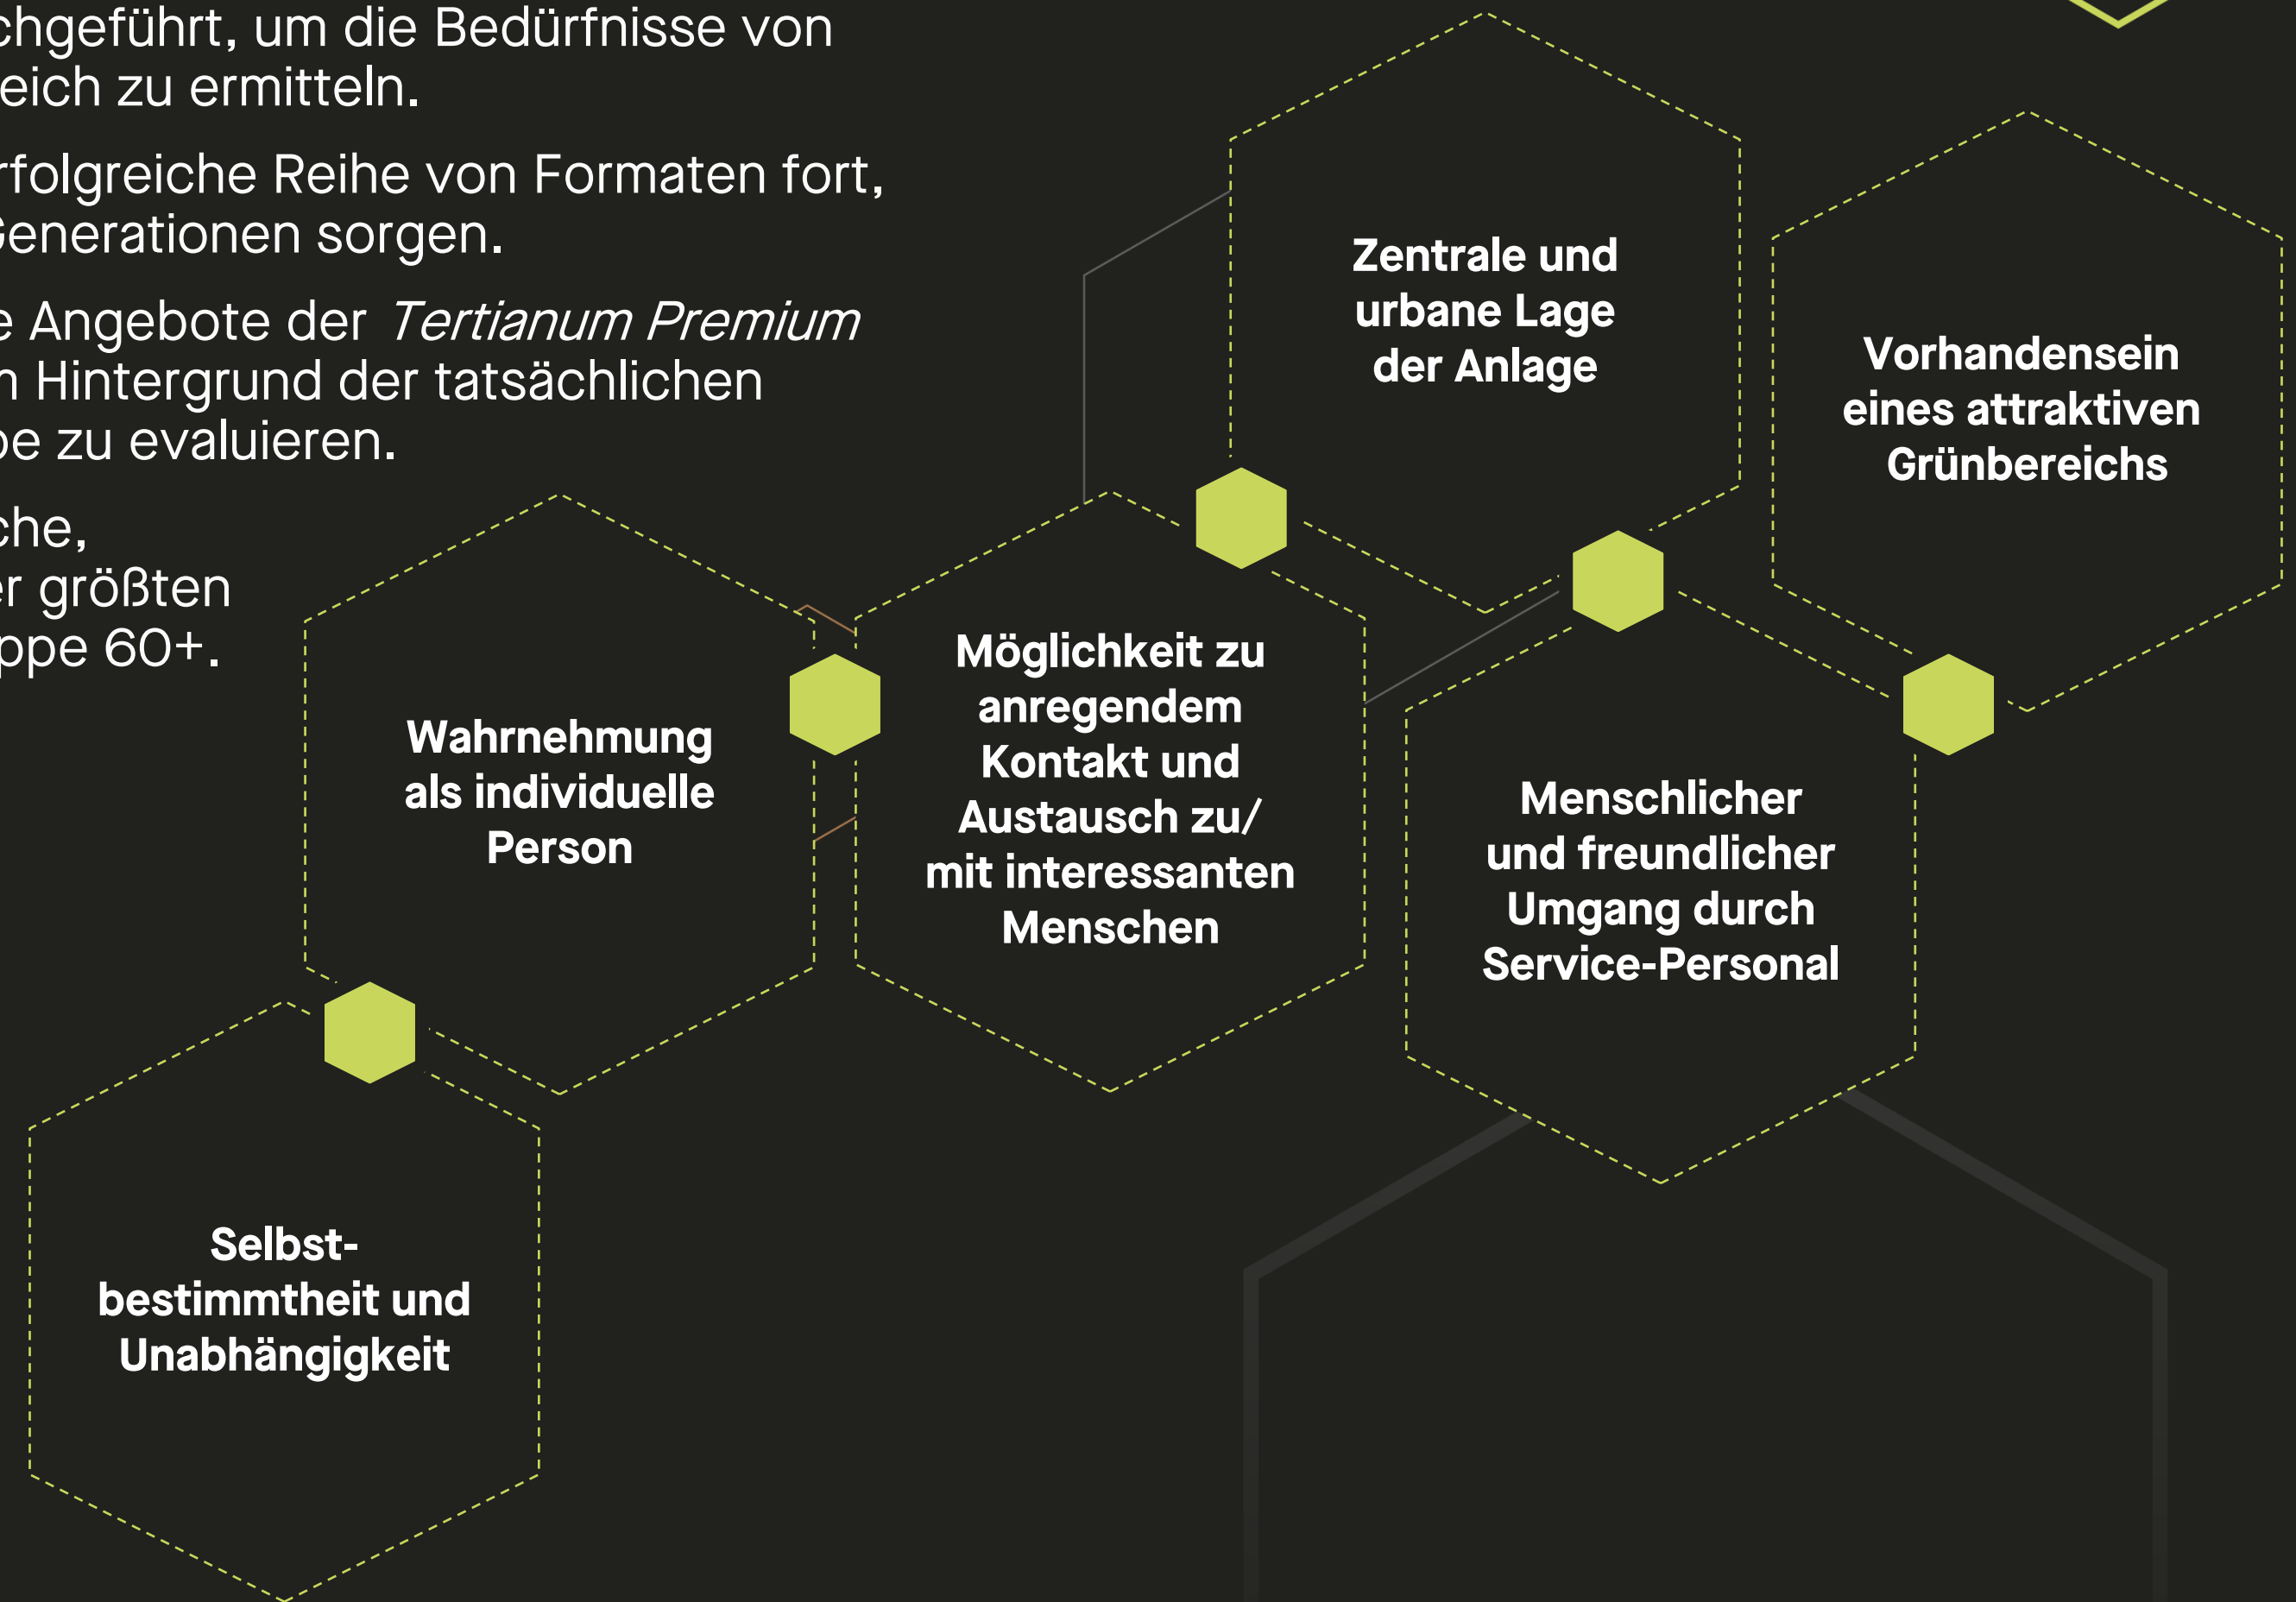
chgeführt, um die Bedürfnisse von eich zu ermitteln.

rfolgreiche Reihe von Formaten fort, Generationen sorgen.

e Angebote der *Tertianum Premium* n Hintergrund der tatsächlichen pe zu evaluieren.

che, er größten ppe 60+.

Zentrale und urbane Lage der Anlage

Vorhandensein eines attraktiven Grünbereichs

Wahrnehmung als individuelle Person

Möglichkeit zu anregendem Kontakt und Austausch zu/ mit interessanten Menschen

Menschlicher und freundlicher Umgang durch Service-Personal

Selbst-bestimmtheit und Unabhängigkeit